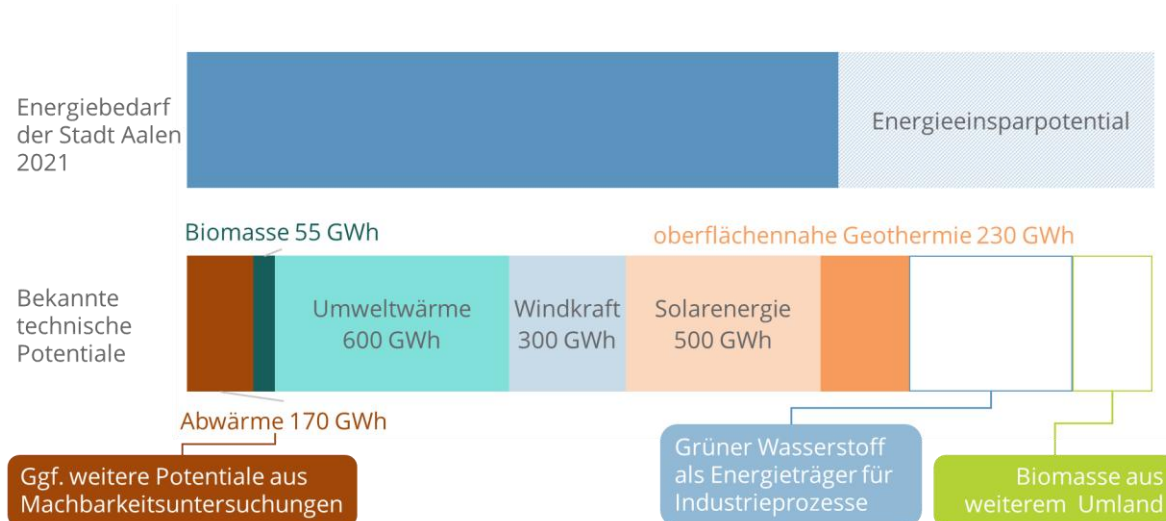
Energiebedarf der Stadt Aalen 2021

Energieeinsparpotential

Biomasse 55 GWh

oberflächennahe Geothermie 230 GWh

Bekannte technische Potentiale

Umweltwärme 600 GWh

Windkraft 300 GWh

Solarenergie 500 GWh

Abwärme 170 GWh

Ggf. weitere Potentiale aus Machbarkeitsuntersuchungen

Grüner Wasserstoff als Energieträger für Industrieprozesse

Biomasse aus weiterem Umland